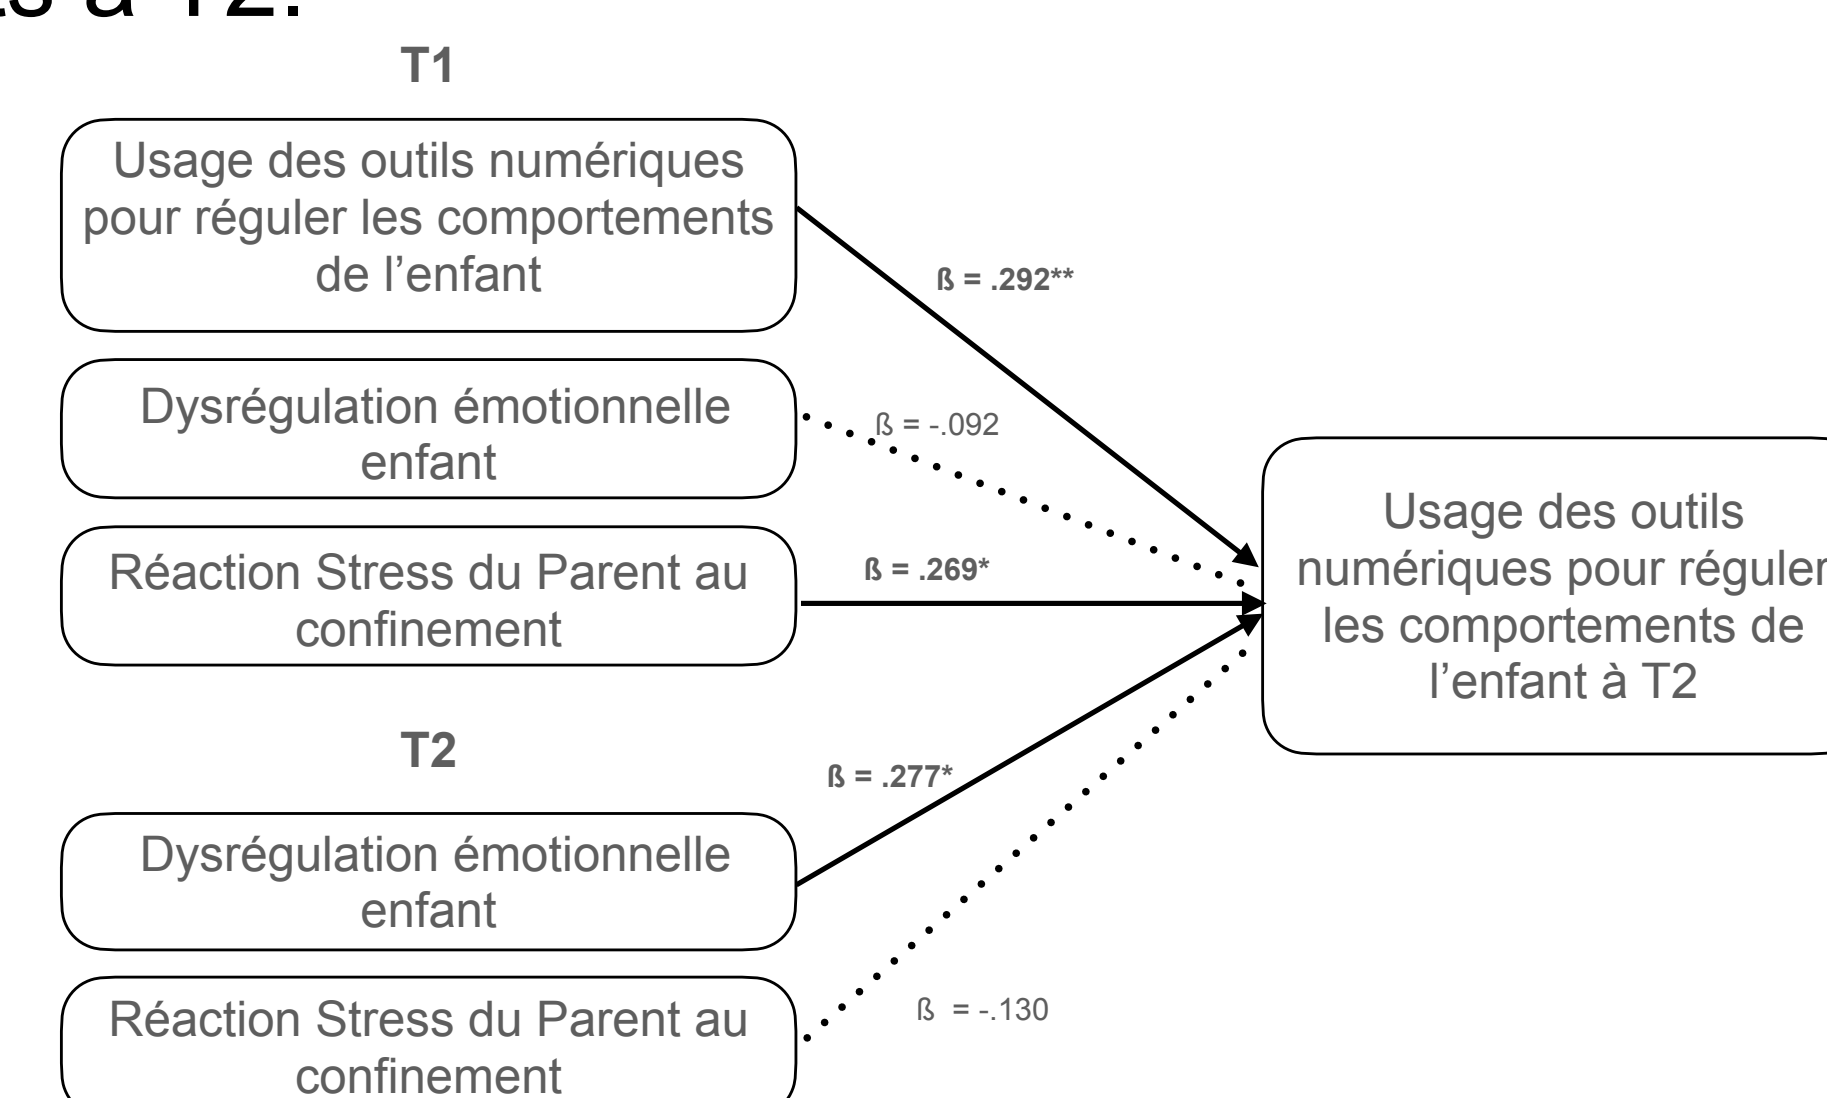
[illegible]s à T2.

T1

Usage des outils numériques pour réguler les comportements de l’enfant

ß = .292**

Dysrégulation émotionnelle enfant

ß = -.092

Réaction Stress du Parent au confinement

ß = .269*

Usage des outils numériques pour réguler les comportements de l’enfant à T2

T2

ß = .277*

Dysrégulation émotionnelle enfant

Réaction Stress du Parent au confinement

ß = -.130